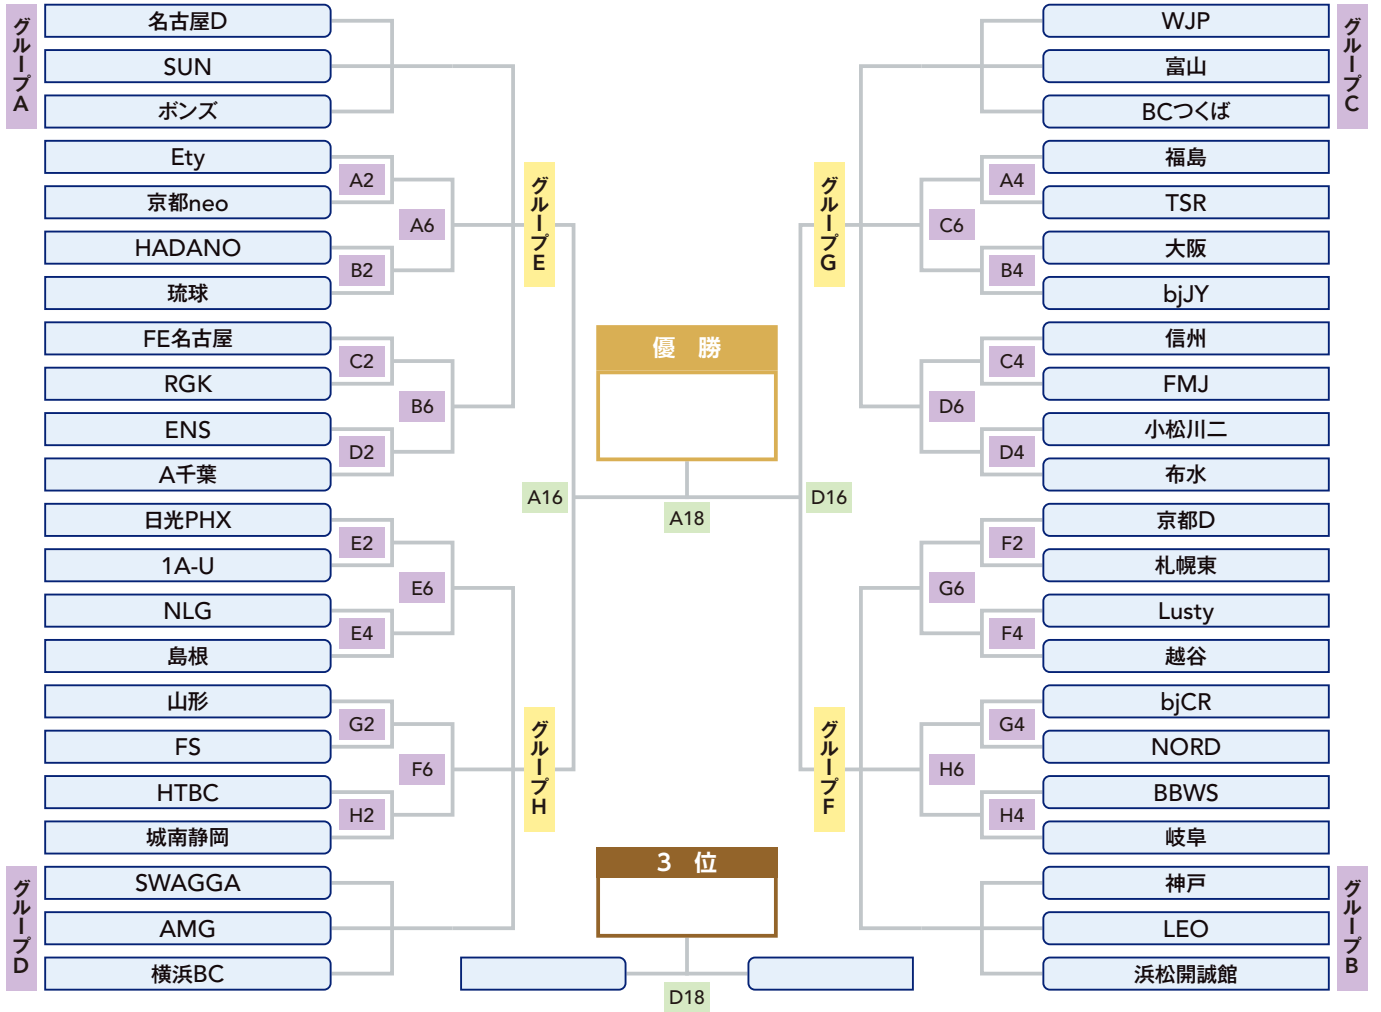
グループA
名古屋D
SUN
ボンズ
Ety
京都neo
HADANO
琉球
FE名古屋
RGK
ENS
A千葉
日光PHX
1A-U
NLG
島根
山形
FS
HTBC
城南静岡
グループD
SWAGGA
AMG
横浜BC

A2
B2
A6
C2
D2
B6
E2
E4
E6
G2
H2
F6

グループE
グループH
A16

優 勝
A18

3 位
D18

グループG
グループF
D16

A4
B4
C6
C4
D4
D6
F2
F4
G6
G4
H4
H6

グループC
WJP
富山
BCつくば
福島
TSR
大阪
bjJY
信州
FMJ
小松川二
布水
京都D
札幌東
Lusty
越谷
bjCR
NORD
BBWS
岐阜
グループB
神戸
LEO
浜松開誠館